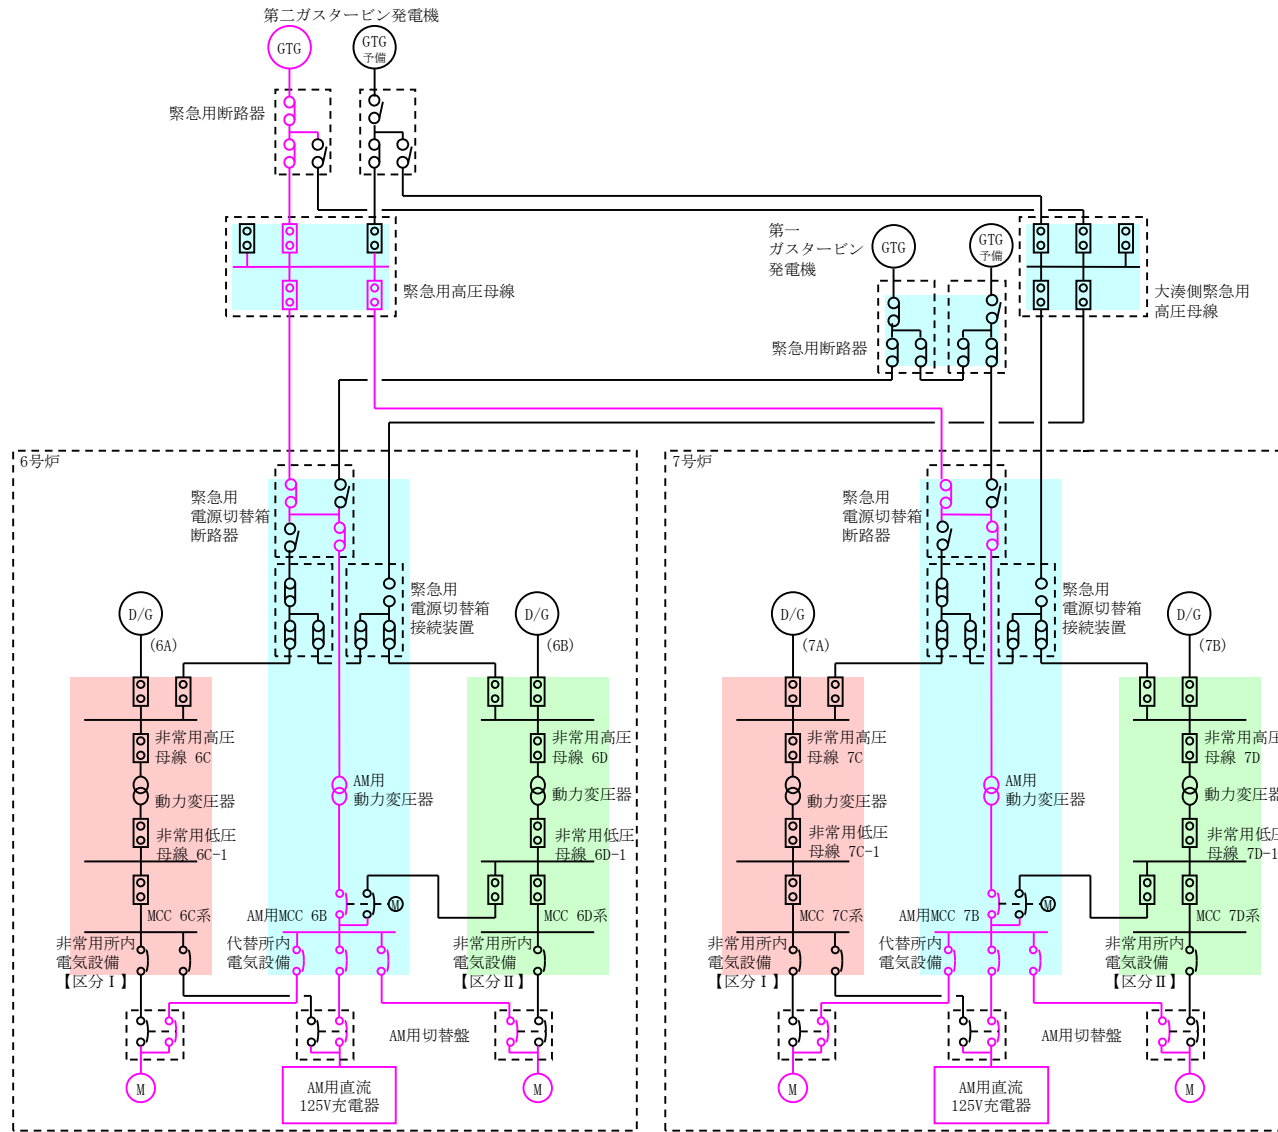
第二ガスタービン発電機
GTG
GTG
予備
緊急用断路器
緊急用高圧母線
第一
ガスタービン
発電機
GTG
GTG
予備
大湊側緊急用
高圧母線
緊急用断路器

6号炉
緊急用
電源切替箱
断路器
緊急用
電源切替箱
接続装置
D/G
(6A)
D/G
(6B)
非常用高圧
母線 6C
動力変圧器
非常用低圧
母線 6C-1
MCC 6C系
AM用
動力変圧器
AM用MCC 6B
M
非常用高圧
母線 6D
動力変圧器
非常用低圧
母線 6D-1
MCC 6D系
非常用所内
電気設備
【区分Ⅰ】
代替所内
電気設備
非常用所内
電気設備
【区分Ⅱ】
AM用切替盤
M
AM用直流
125V充電器
M

7号炉
緊急用
電源切替箱
断路器
緊急用
電源切替箱
接続装置
D/G
(7A)
D/G
(7B)
非常用高圧
母線 7C
動力変圧器
非常用低圧
母線 7C-1
MCC 7C系
AM用
動力変圧器
AM用MCC 7B
M
非常用高圧
母線 7D
動力変圧器
非常用低圧
母線 7D-1
MCC 7D系
非常用所内
電気設備
【区分Ⅰ】
代替所内
電気設備
非常用所内
電気設備
【区分Ⅱ】
AM用切替盤
M
AM用直流
125V充電器
M